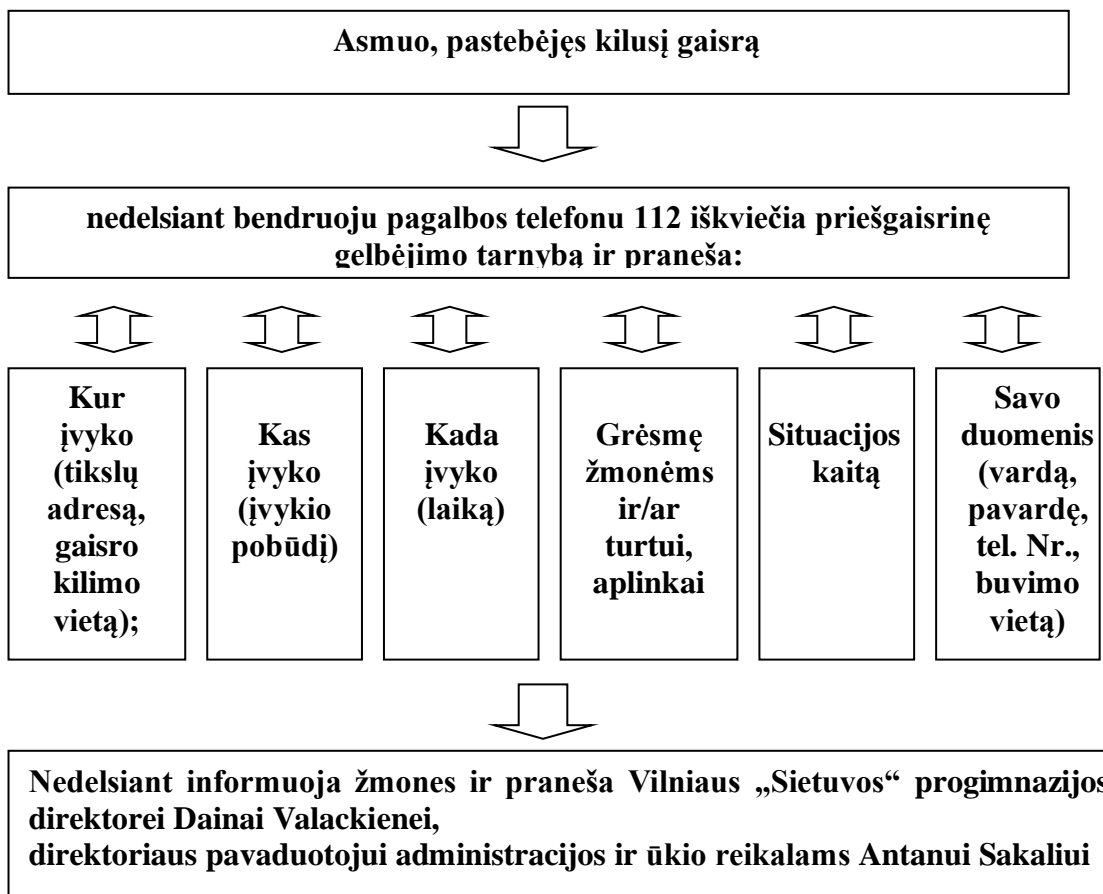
Asmuo, pastebėjęs kilusį gaisrą

nedelsiant bendruoju pagalbos telefonu 112 iškviečia priešgaisrinę gelbėjimo tarnybą ir praneša:

Kur įvyko (tikslų adresą, gaisro kilimo vietą);

Kas įvyko (įvykio pobūdį)

Kada įvyko (laiką)

Grėsmę žmonėms ir/ar turtui, aplinkai

Situacijos kaitą

Savo duomenis (vardą, pavardę, tel. Nr., buvimo vietą)

Nedelsiant informuoja žmones ir praneša Vilniaus „Sietuvos" progimnazijos direktorei Dainai Valackienei,
direktoriaus pavaduotojui administracijos ir ūkio reikalams Antanui Sakaliui